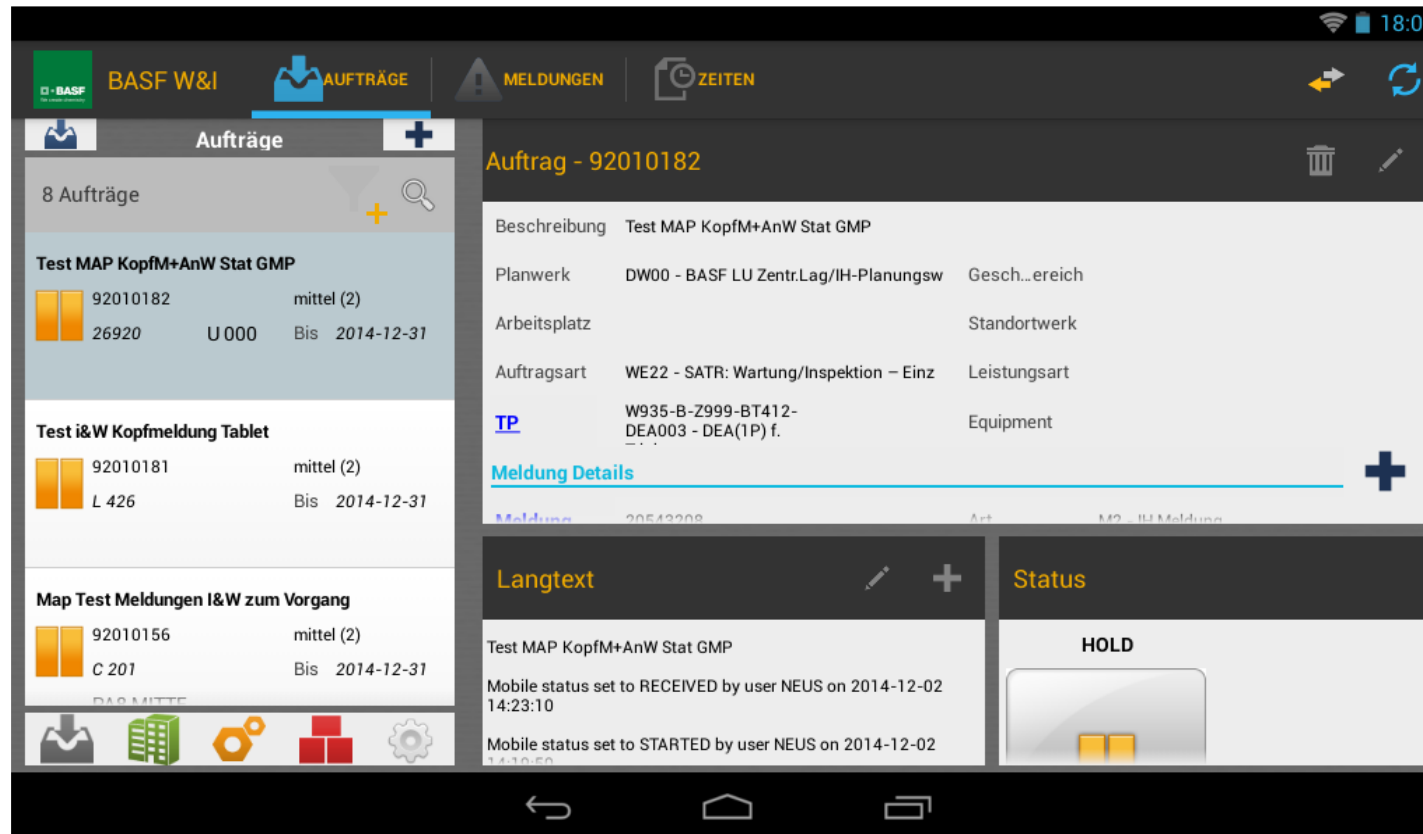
18:0

BASF

BASF W&I

AUFTRÄGE

MELDUNGEN

ZEITEN

Aufträge

8 Aufträge

Test MAP KopfM+AnW Stat GMP
92010182 mittel (2)
26920 U 000 Bis 2014-12-31

Test i&W Kopfmeldung Tablet
92010181 mittel (2)
L 426 Bis 2014-12-31

Map Test Meldungen I&W zum Vorgang
92010156 mittel (2)
C 201 Bis 2014-12-31
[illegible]

Auftrag - 92010182

Beschreibung Test MAP KopfM+AnW Stat GMP
Planwerk DW00 - BASF LU Zentr.Lag/IH-Planungsw Gesch…ereich
Arbeitsplatz Standortwerk
Auftragsart WE22 - SATR: Wartung/Inspektion – Einz Leistungsart
TP W935-B-Z999-BT412-DEA003 - DEA(1P) f. Equipment

Meldung Details

Meldung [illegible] Art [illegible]

Langtext

Test MAP KopfM+AnW Stat GMP

Mobile status set to RECEIVED by user NEUS on 2014-12-02 14:23:10

Mobile status set to STARTED by user NEUS on 2014-12-02 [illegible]

Status

HOLD